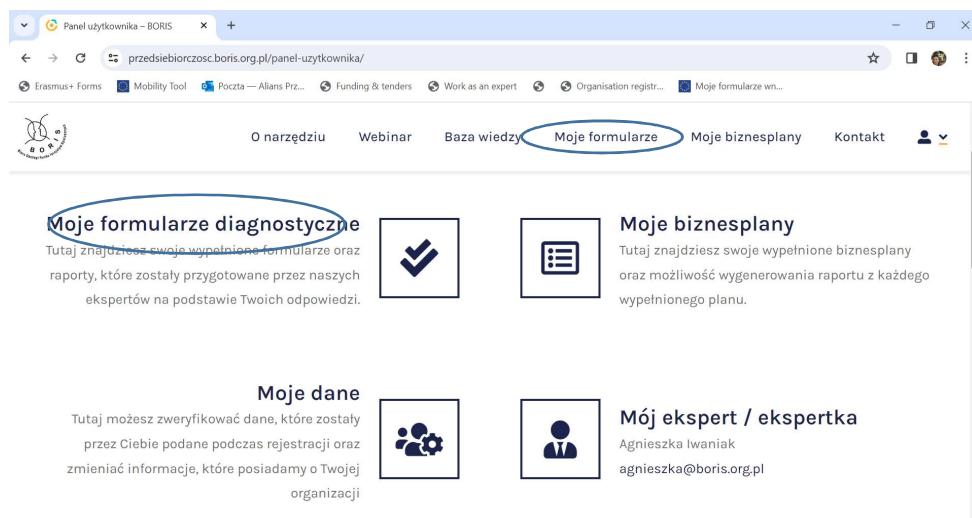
Panel użytkownika – BORIS ×  +

przedsiebiorczosc.boris.org.pl/panel-uzytkownika/

Erasmus+ Forms  Mobility Tool  Poczta — Alians Prz...  Funding & tenders  Work as an expert  Organisation registr...  Moje formularze wn...

BORIS

O narzędziu  Webinar  Baza wiedzy  Moje formularze  Moje biznesplany  Kontakt

Moje formularze diagnostyczne
Tutaj znajdziesz swoje wypełnione formularze oraz raporty, które zostały przygotowane przez naszych ekspertów na podstawie Twoich odpowiedzi.

Moje biznesplany
Tutaj znajdziesz swoje wypełnione biznesplany oraz możliwość wygenerowania raportu z każdego wypełnionego planu.

Moje dane
Tutaj możesz zweryfikować dane, które zostały przez Ciebie podane podczas rejestracji oraz zmieniać informacje, które posiadamy o Twojej organizacji

Mój ekspert / ekspertka
Agnieszka Iwaniak
agnieszka@boris.org.pl